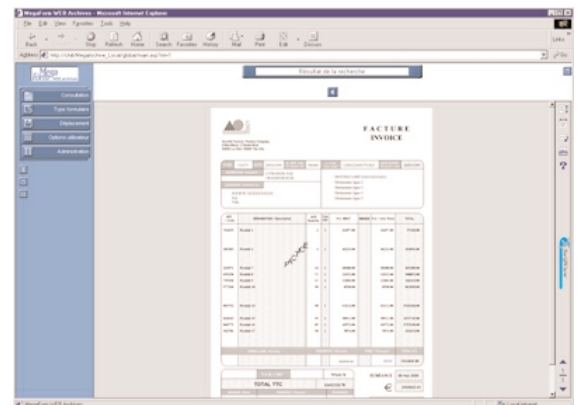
MegaForm WEB Archives - Microsoft Internet Explorer

File Edit View Favorites Tools Help

Back Stop Refresh Home Search Favorites History Mail Print Edit Discuss

Address http://vital/Megarchive_Local/global/main.asp?id=1

Links

Go

Mega

Consultation

Type formulaire

Déplacement

Options utilisateur

Administration

Résultat de la recherche

FACTURE

INVOICE

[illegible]

TOTAL TTC

€